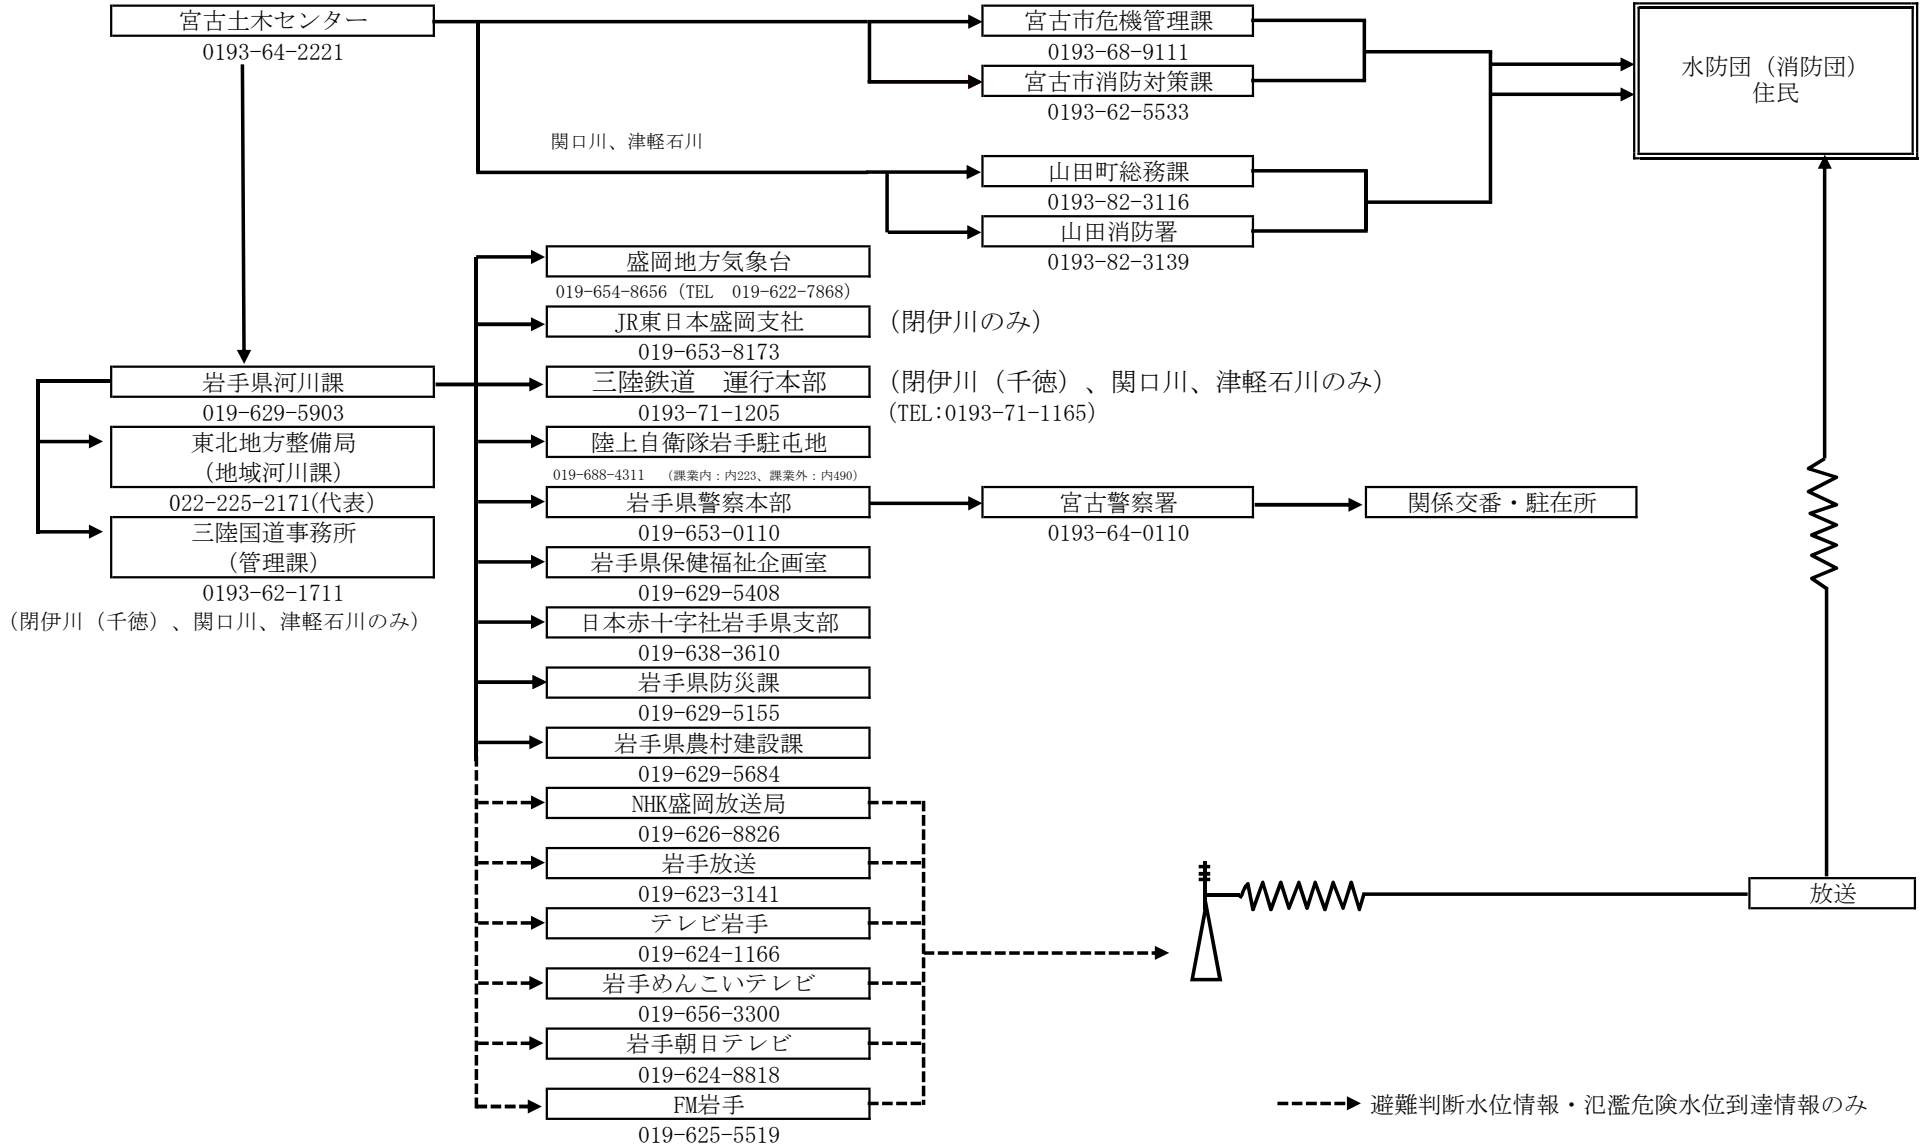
宮古土木センター
0193-64-2221

宮古市危機管理課
0193-68-9111

宮古市消防対策課
0193-62-5533

水防団（消防団）
住民

関口川、津軽石川

山田町総務課
0193-82-3116

山田消防署
0193-82-3139

盛岡地方気象台
019-654-8656（TEL　019-622-7868）

JR東日本盛岡支社
019-653-8173
（閉伊川のみ）

岩手県河川課
019-629-5903

三陸鉄道　運行本部
0193-71-1205
（閉伊川（千徳）、関口川、津軽石川のみ）
（TEL:0193-71-1165）

東北地方整備局
（地域河川課）
022-225-2171(代表)

陸上自衛隊岩手駐屯地
019-688-4311　（課業内：内223、課業外：内490）

岩手県警察本部
019-653-0110

宮古警察署
0193-64-0110

関係交番・駐在所

三陸国道事務所
（管理課）
0193-62-1711
（閉伊川（千徳）、関口川、津軽石川のみ）

岩手県保健福祉企画室
019-629-5408

日本赤十字社岩手県支部
019-638-3610

岩手県防災課
019-629-5155

岩手県農村建設課
019-629-5684

NHK盛岡放送局
019-626-8826

岩手放送
019-623-3141

テレビ岩手
019-624-1166

岩手めんこいテレビ
019-656-3300

岩手朝日テレビ
019-624-8818

FM岩手
019-625-5519

放送

避難判断水位情報・氾濫危険水位到達情報のみ